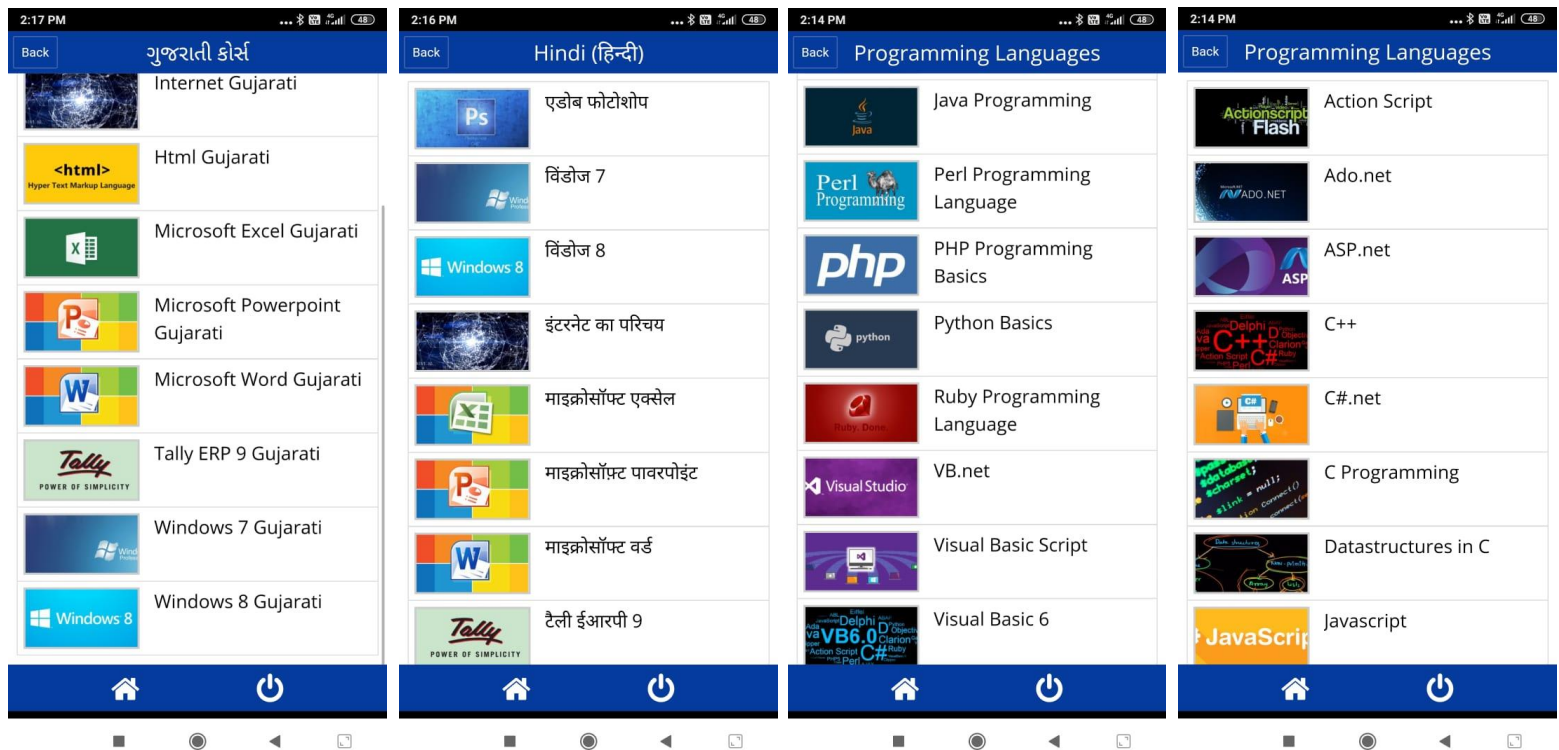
2:17 PM
48
Back
ગુજરાતી કોર્સ
Internet Gujarati
<html>
Hyper Text Markup Language
Html Gujarati
Microsoft Excel Gujarati
Microsoft Powerpoint Gujarati
Microsoft Word Gujarati
Tally
POWER OF SIMPLICITY
Tally ERP 9 Gujarati
Windows 7 Gujarati
Windows 8
Windows 8 Gujarati

2:16 PM
48
Back
Hindi (हिन्दी)
Ps
एडोब फोटोशोप
विंडोज 7
Windows 8
विंडोज 8
इंटरनेट का परिचय
माइक्रोसॉफ्ट एक्सेल
माइक्रोसॉफ़्ट पावरपोइंट
माइक्रोसॉफ्ट वर्ड
Tally
POWER OF SIMPLICITY
टैली ईआरपी 9

2:14 PM
48
Back
Programming Languages
Java
Java Programming
Perl Programming
Perl Programming Language
php
PHP Programming Basics
python
Python Basics
Ruby. Done.
Ruby Programming Language
Visual Studio
VB.net
Visual Basic Script
Delphi VB6.0 C# Ruby Action Script Perl Clarion
Visual Basic 6

2:14 PM
48
Back
Programming Languages
Actionscript Flash
Action Script
ADO.NET
Ado.net
ASP
ASP.net
Delphi C++ C# Clarion Ruby Action Script Perl
C++
C#
C#.net
C Programming
Datastructures in C
JavaScri
Javascript